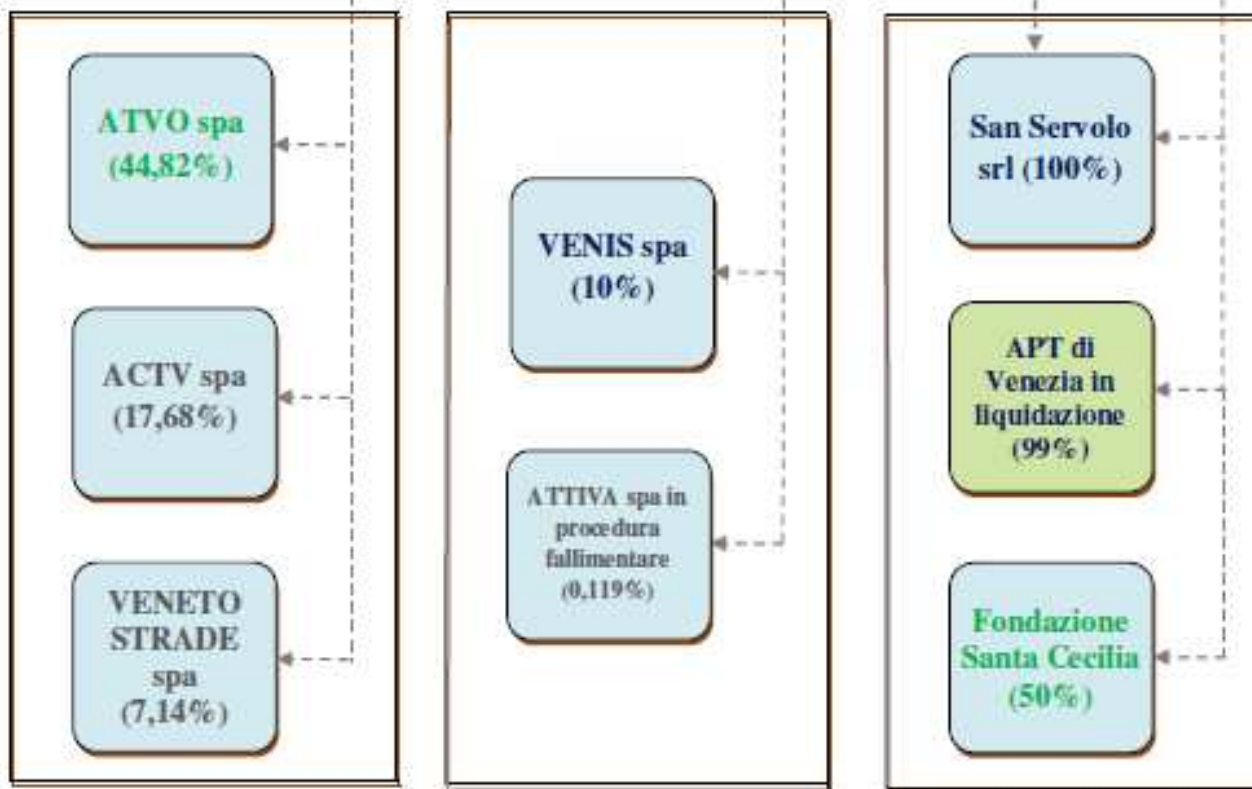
ATVO spa (44,82%)

ACTV spa (17,68%)

VENETO STRADE spa (7,14%)

VENIS spa (10%)

ATTIVA spa in procedura fallimentare (0,119%)

San Servolo srl (100%)

APT di Venezia in liquidazione (99%)

Fondazione Santa Cecilia (50%)